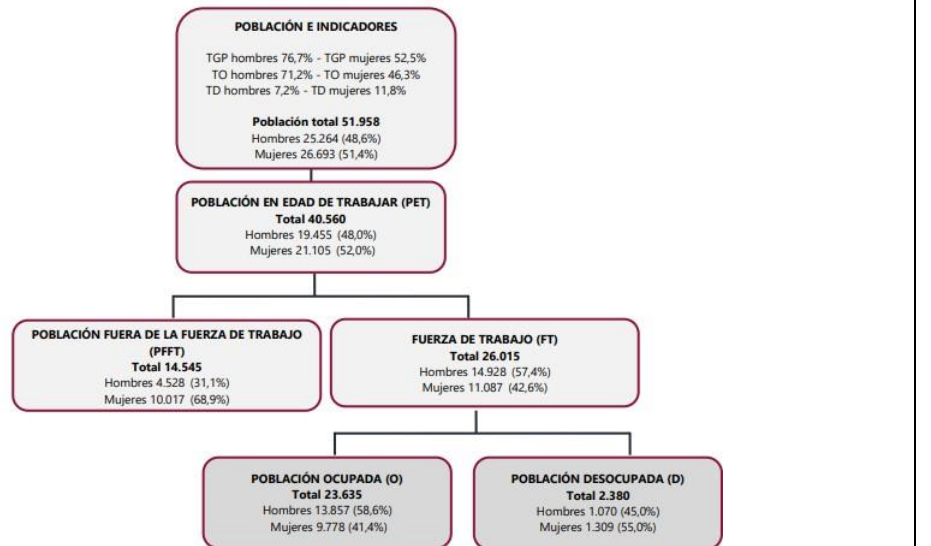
POBLACIÓN E INDICADORES

TGP hombres 76,7% - TGP mujeres 52,5%
TO hombres 71,2% - TO mujeres 46,3%
TD hombres 7,2% - TD mujeres 11,8%

Población total 51.958
Hombres 25.264 (48,6%)
Mujeres 26.693 (51,4%)

POBLACIÓN EN EDAD DE TRABAJAR (PET)
Total 40.560
Hombres 19.455 (48,0%)
Mujeres 21.105 (52,0%)

POBLACIÓN FUERA DE LA FUERZA DE TRABAJO (PFFT)
Total 14.545
Hombres 4.528 (31,1%)
Mujeres 10.017 (68,9%)

FUERZA DE TRABAJO (FT)
Total 26.015
Hombres 14.928 (57,4%)
Mujeres 11.087 (42,6%)

POBLACIÓN OCUPADA (O)
Total 23.635
Hombres 13.857 (58,6%)
Mujeres 9.778 (41,4%)

POBLACIÓN DESOCUPADA (D)
Total 2.380
Hombres 1.070 (45,0%)
Mujeres 1.309 (55,0%)